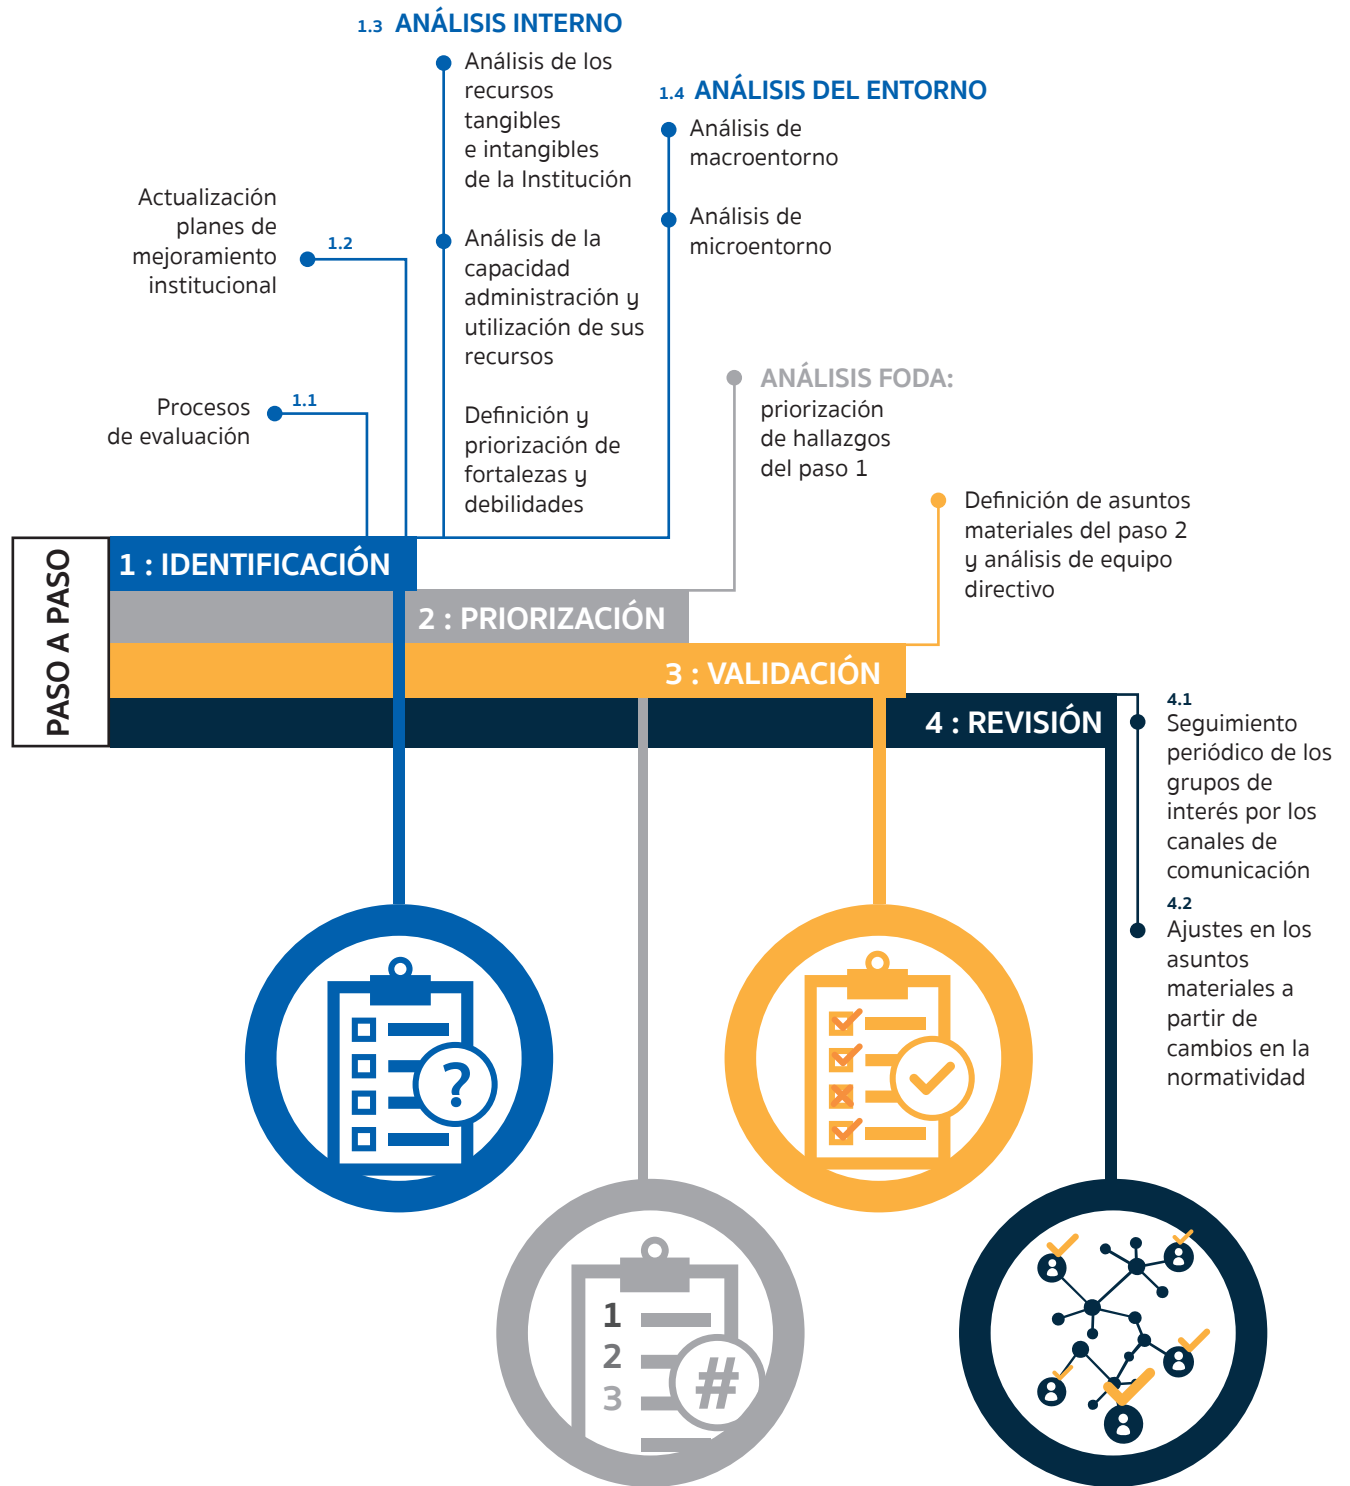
1.3 ANÁLISIS INTERNO

Análisis de los recursos tangibles e intangibles de la Institución

Análisis de la capacidad administración y utilización de sus recursos

Definición y priorización de fortalezas y debilidades

1.4 ANÁLISIS DEL ENTORNO

Análisis de macroentorno

Análisis de microentorno

Actualización planes de mejoramiento institucional 1.2

Procesos de evaluación 1.1

ANÁLISIS FODA: priorización de hallazgos del paso 1

Definición de asuntos materiales del paso 2 y análisis de equipo directivo

PASO A PASO

1 : IDENTIFICACIÓN

2 : PRIORIZACIÓN

3 : VALIDACIÓN

4 : REVISIÓN

4.1
Seguimiento periódico de los grupos de interés por los canales de comunicación

4.2
Ajustes en los asuntos materiales a partir de cambios en la normatividad

1
2
3
#